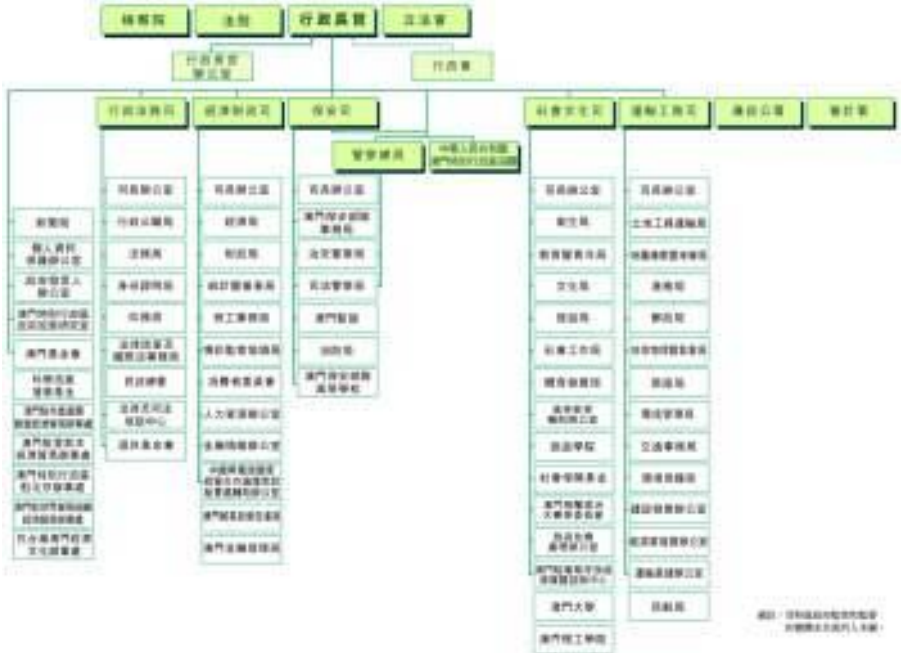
檢察院
法院
行政長官
立法會
行政長官辦公室
行政會
行政法務司
經濟財政司
保安司
社會文化司
運輸工務司
廉政公署
審計署
警察總局
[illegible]
新聞局
個人資料保護辦公室
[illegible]
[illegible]
澳門基金會
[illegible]
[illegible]
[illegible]
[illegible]
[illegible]
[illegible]
司長辦公室
行政公職局
法務局
身份證明局
印務局
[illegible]
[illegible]
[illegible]
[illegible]
司長辦公室
經濟局
財政局
統計暨普查局
勞工事務局
博彩監察協調局
消費者委員會
人力資源辦公室
金融情報辦公室
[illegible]
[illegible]
澳門金融管理局
司長辦公室
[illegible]
治安警察局
司法警察局
澳門監獄
消防局
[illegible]
司長辦公室
衛生局
教育暨青年局
文化局
旅遊局
社會工作局
體育發展局
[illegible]
旅遊學院
社會保障基金
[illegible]
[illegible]
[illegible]
澳門大學
澳門理工學院
司長辦公室
土地工務運輸局
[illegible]
海事局
郵政局
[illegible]
房屋局
環境保護局
交通事務局
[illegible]
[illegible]
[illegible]
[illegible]
民航局
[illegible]